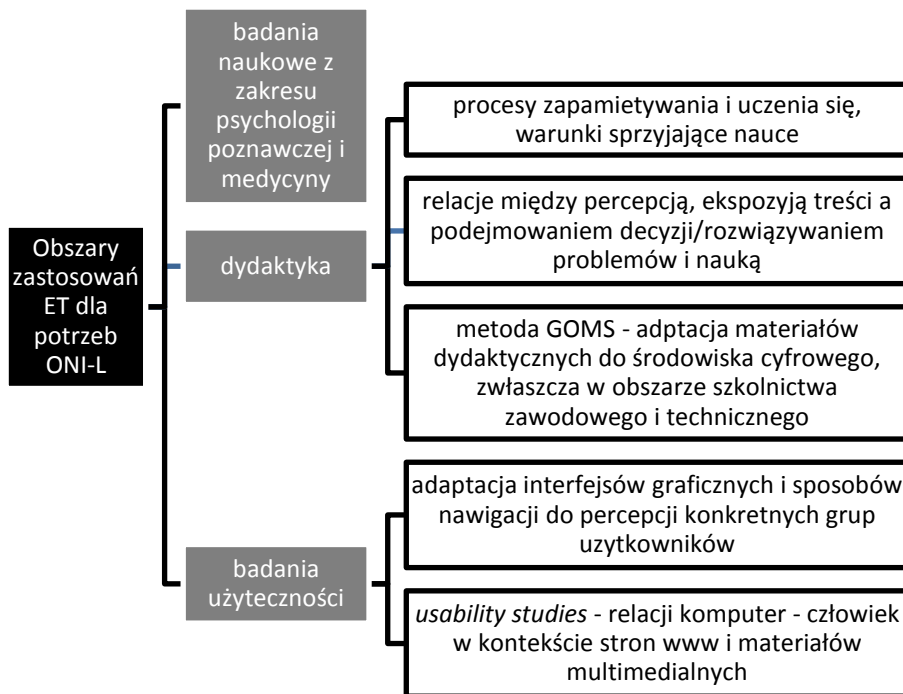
Obszary zastosowań ET dla potrzeb ONI-L

badania naukowe z zakresu psychologii poznawczej i medycyny

dydaktyka

procesy zapamietywania i uczenia się, warunki sprzyjające nauce

relacje między percepcją, ekspozyją treści a podejmowaniem decyzji/rozwiązywaniem problemów i nauką

metoda GOMS - adptacja materiałów dydaktycznych do środowiska cyfrowego, zwłaszcza w obszarze szkolnictwa zawodowego i technicznego

badania użyteczności

adaptacja interfejsów graficznych i sposobów nawigacji do percepcji konkretnych grup uzytkowników

*usability studies* - relacji komputer - człowiek w kontekście stron www i materiałów multimedialnych